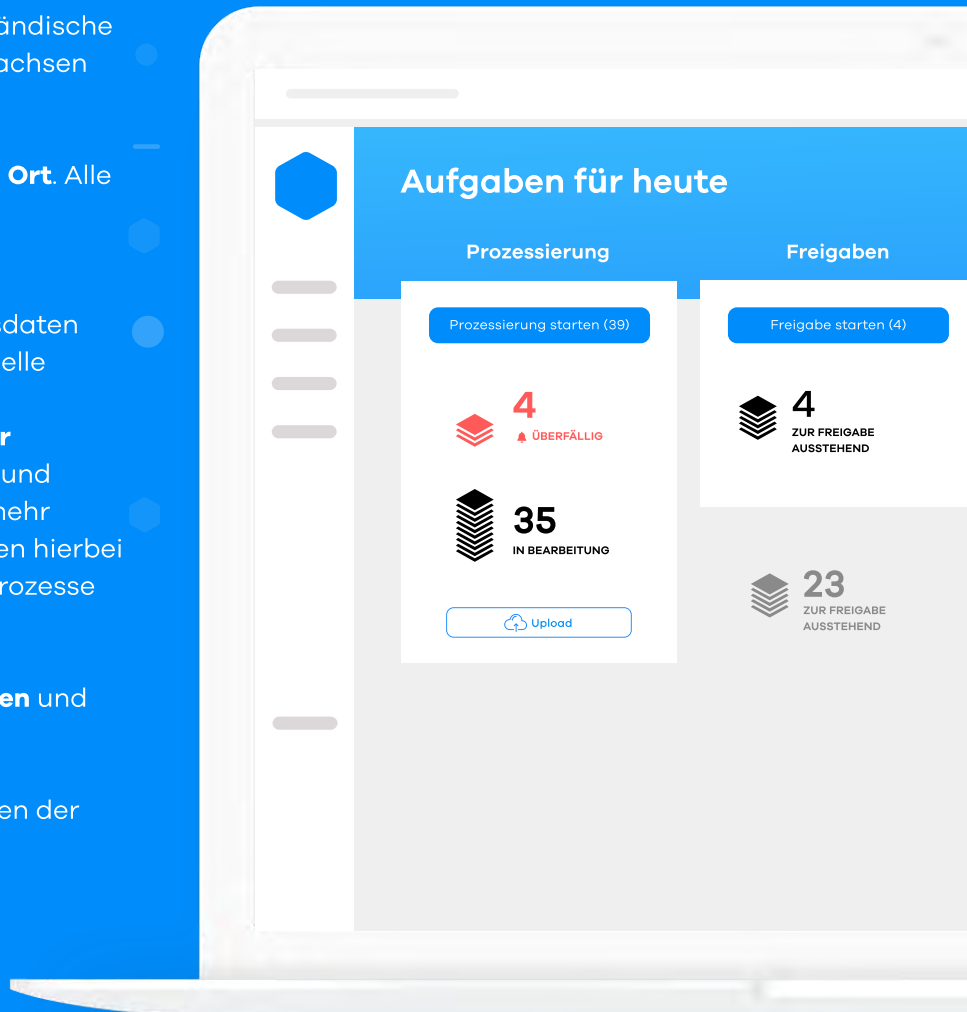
ändische
achsen

**Ort**. Alle

sdaten
elle

r
und
nehr
en hierbei
rozesse

**en** und

en der

Aufgaben für heute

Prozessierung

Freigaben

Prozessierung starten (39)

4
ÜBERFÄLLIG

35
IN BEARBEITUNG

Upload

Freigabe starten (4)

4
ZUR FREIGABE AUSSTEHEND

23
ZUR FREIGABE AUSSTEHEND